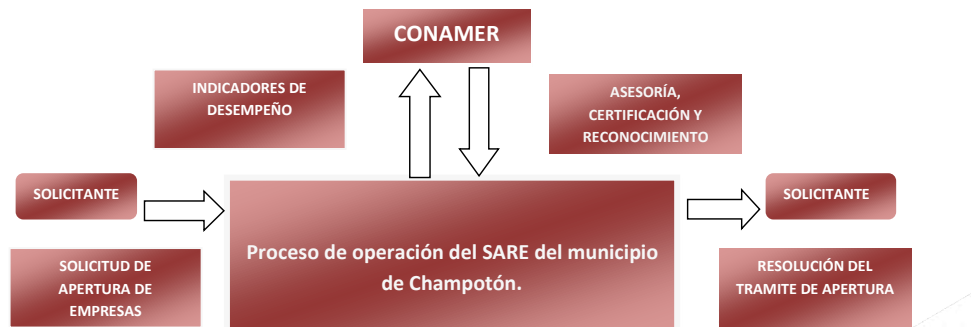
CONAMER

INDICADORES DE DESEMPEÑO

ASESORÍA, CERTIFICACIÓN Y RECONOCIMIENTO

SOLICITANTE

SOLICITANTE

SOLICITUD DE APERTURA DE EMPRESAS

Proceso de operación del SARE del municipio de Champotón.

RESOLUCIÓN DEL TRAMITE DE APERTURA